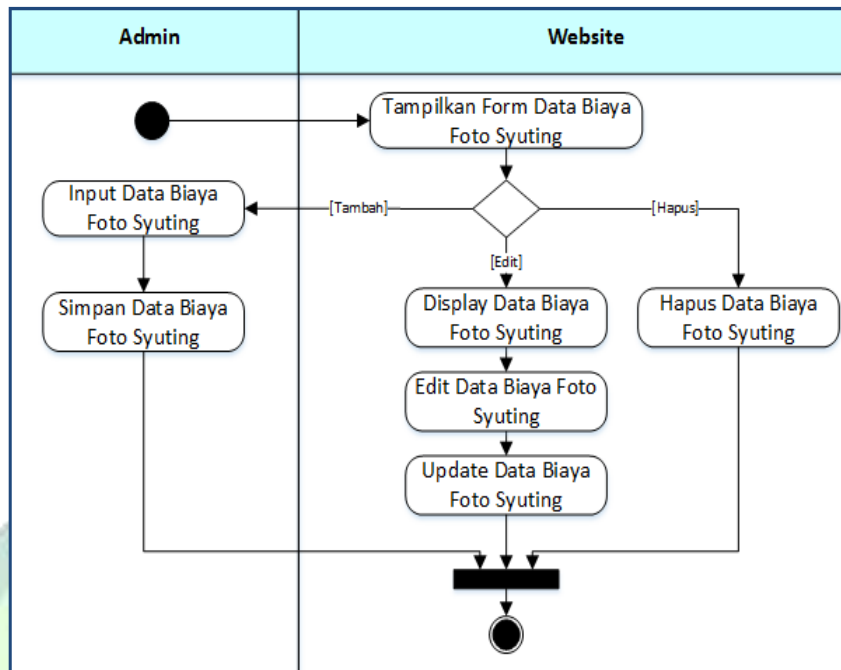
Admin

Website

Tampilkan Form Data Biaya Foto Syuting

Input Data Biaya Foto Syuting

[Tambah]

[Hapus]

[Edit]

Simpan Data Biaya Foto Syuting

Display Data Biaya Foto Syuting

Hapus Data Biaya Foto Syuting

Edit Data Biaya Foto Syuting

Update Data Biaya Foto Syuting